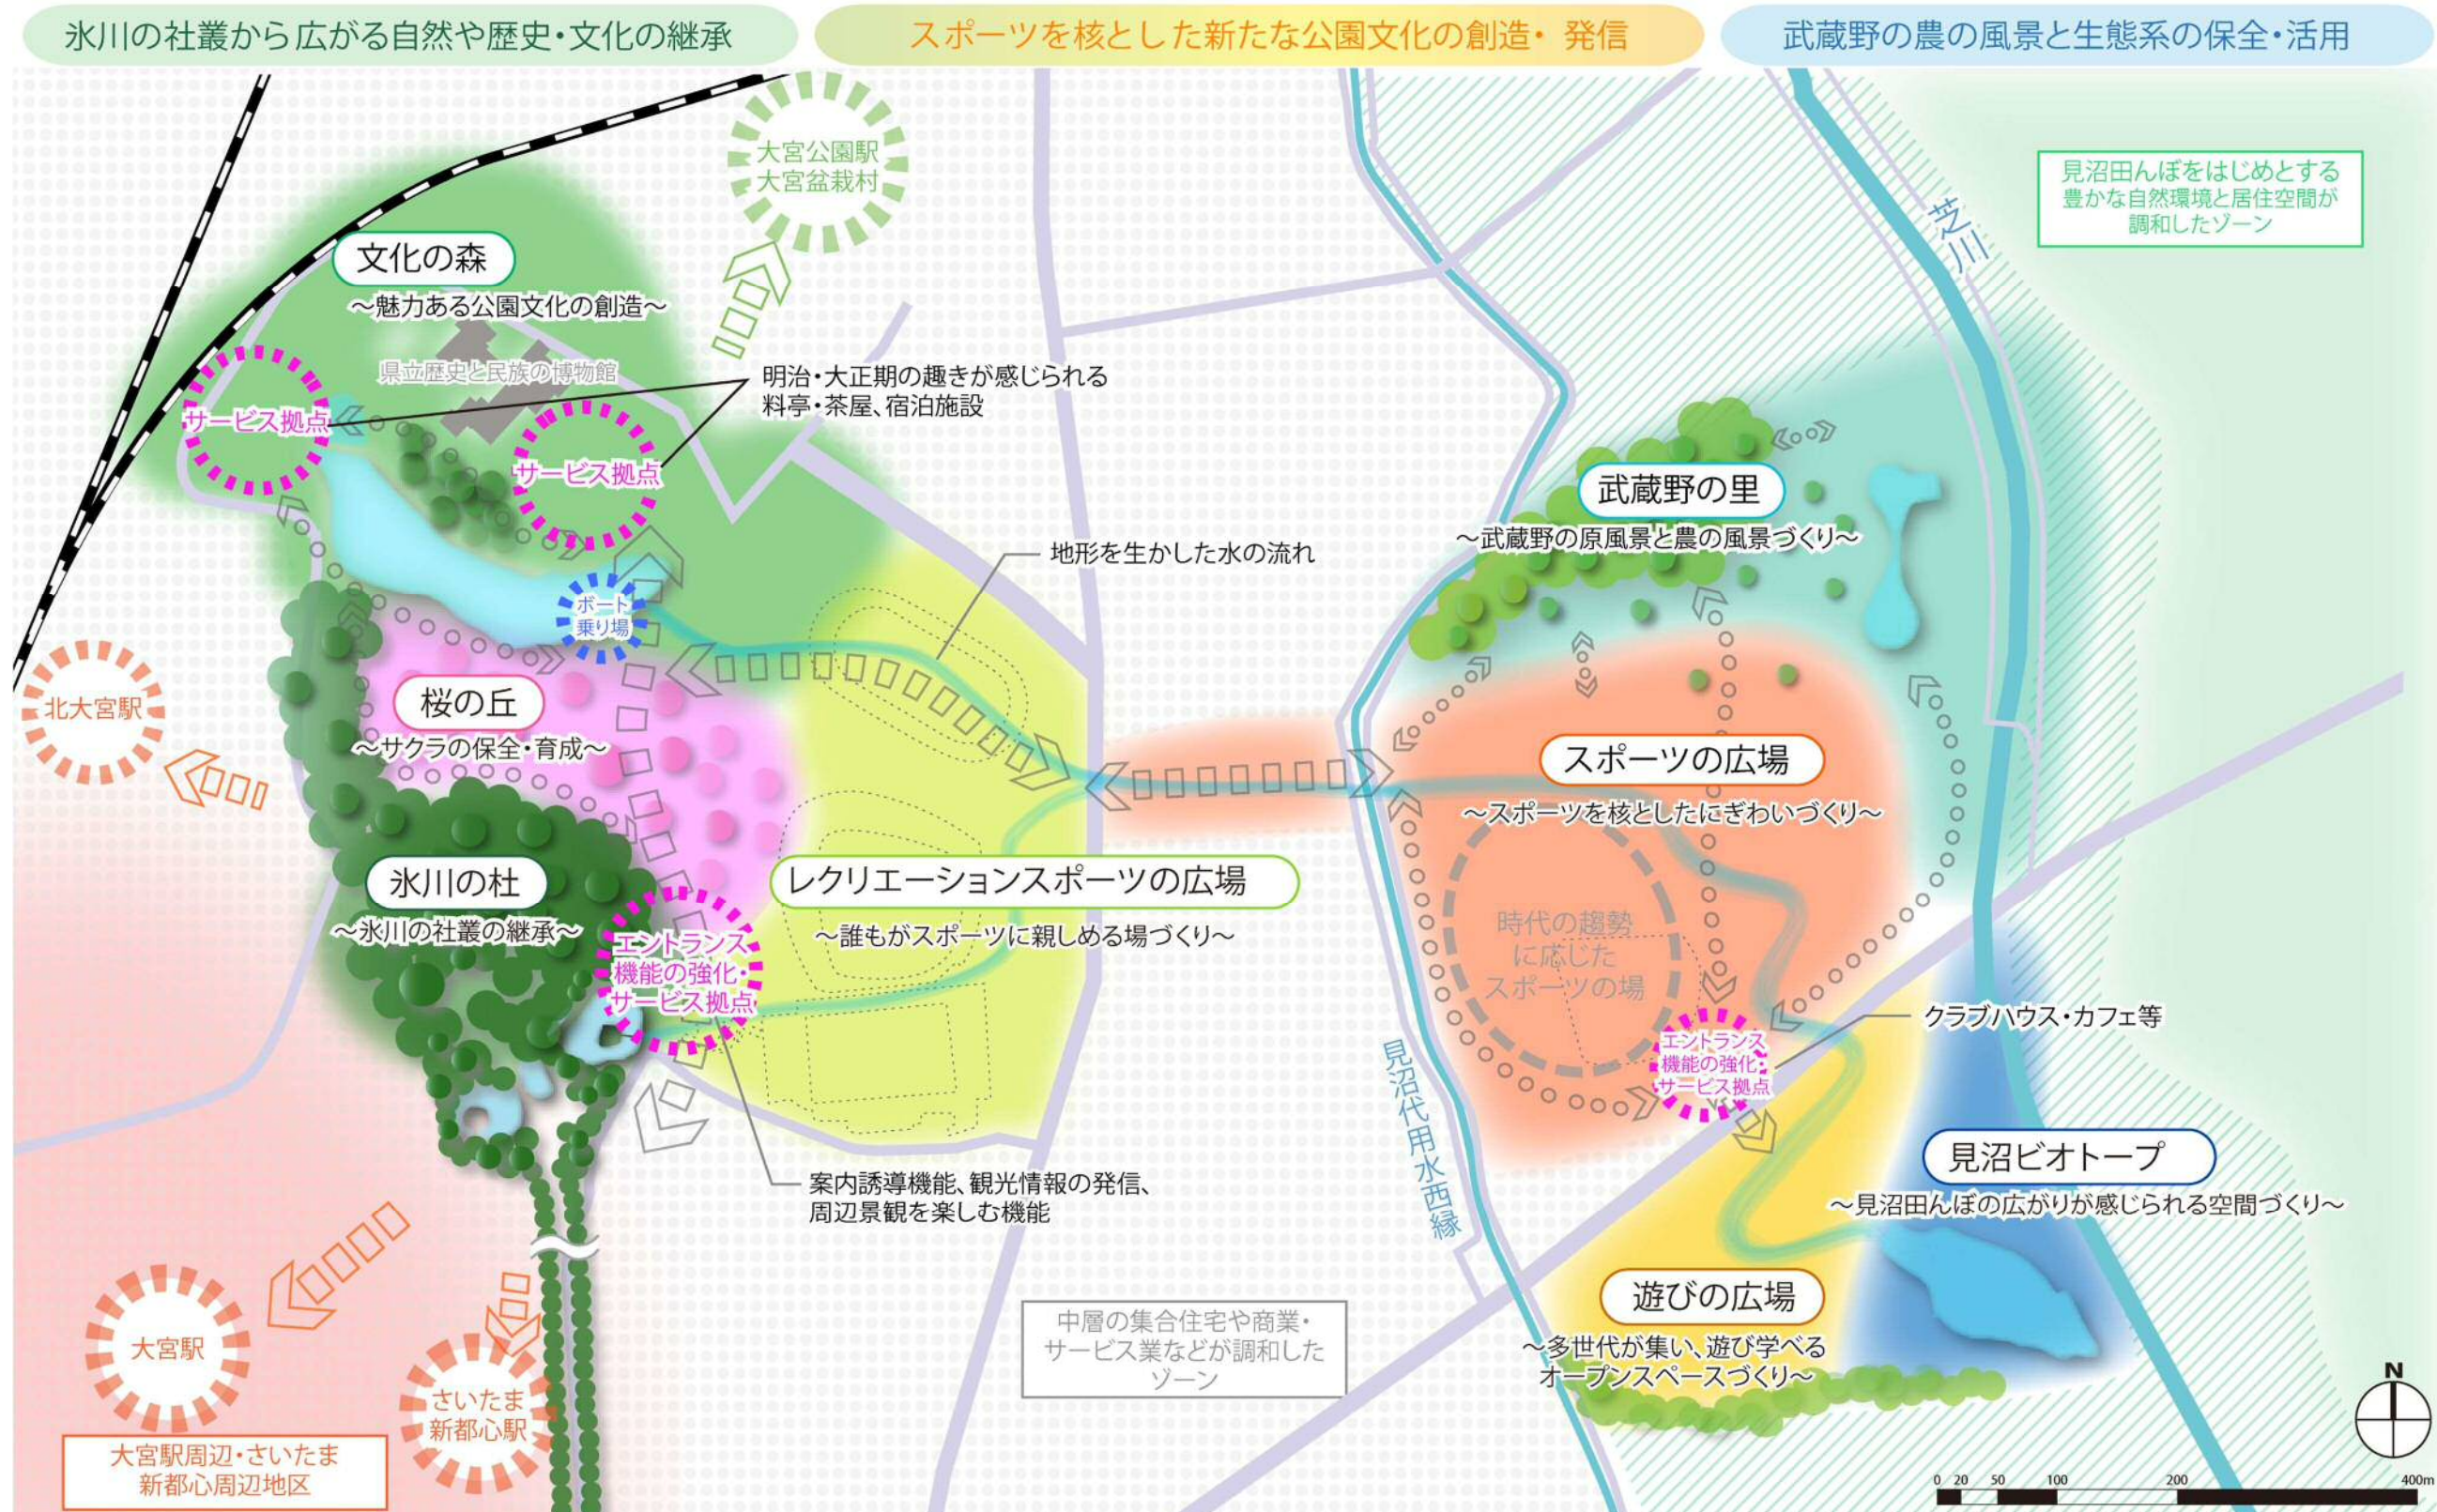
氷川の社叢から広がる自然や歴史・文化の継承

スポーツを核とした新たな公園文化の創造・発信

武蔵野の農の風景と生態系の保全・活用

大宮公園駅
大宮盆栽村

見沼田んぼをはじめとする豊かな自然環境と居住空間が調和したゾーン

芝川

文化の森
〜魅力ある公園文化の創造〜

県立歴史と民族の博物館

サービス拠点

サービス拠点

明治・大正期の趣きが感じられる料亭・茶屋、宿泊施設

武蔵野の里
〜武蔵野の原風景と農の風景づくり〜

地形を生かした水の流れ

ボート乗り場

北大宮駅

桜の丘
〜サクラの保全・育成〜

スポーツの広場
〜スポーツを核としたにぎわいづくり〜

氷川の杜
〜氷川の社叢の継承〜

レクリエーションスポーツの広場
〜誰もがスポーツに親しめる場づくり〜

エントランス機能の強化・サービス拠点

時代の趨勢に応じたスポーツの場

クラブハウス・カフェ等

エントランス機能の強化・サービス拠点

見沼代用水西縁

見沼ビオトープ
〜見沼田んぼの広がりが感じられる空間づくり〜

案内誘導機能、観光情報の発信、周辺景観を楽しむ機能

中層の集合住宅や商業・サービス業などが調和したゾーン

遊びの広場
〜多世代が集い、遊び学べるオープンスペースづくり〜

大宮駅

さいたま新都心駅

大宮駅周辺・さいたま新都心周辺地区

N

0 20 50 100 200 400m